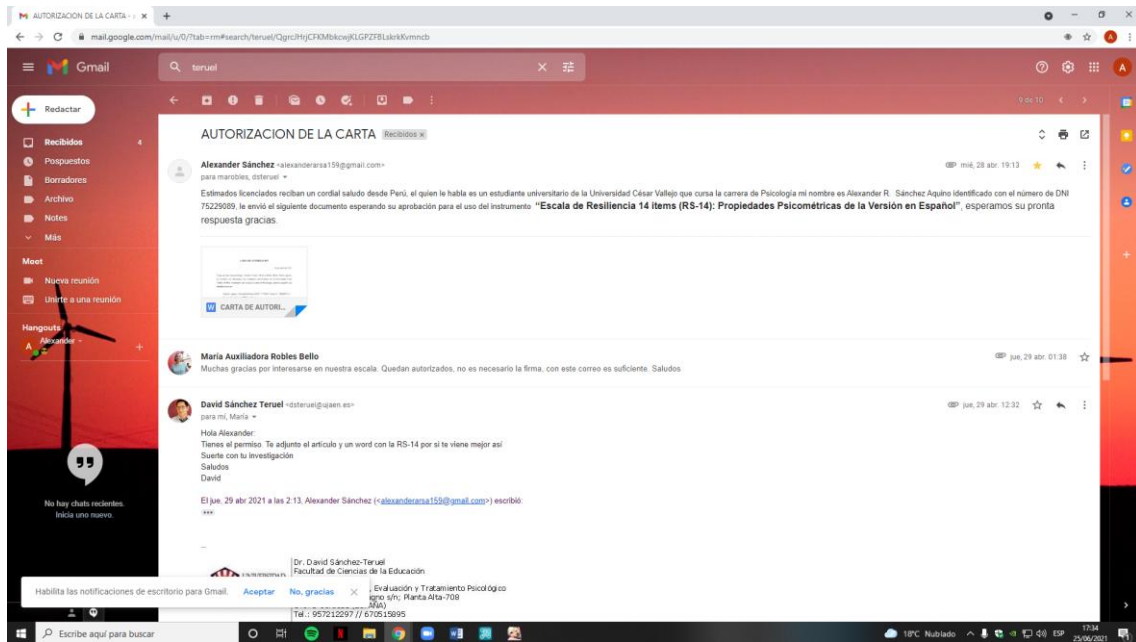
AUTORIZACION DE LA CARTA - ×  +

mail.google.com/mail/u/0/?tab=rm#search/teruel/QgrcJHrjCFKMbkcwjKLGPZFBLskrkKvmncb

Gmail

teruel

Redactar

Recibidos 4
Pospuestos
Borradores
Archivo
Notes
Más

Meet
Nueva reunión
Unirte a una reunión

Hangouts
Alexander

No hay chats recientes.
Inicia uno nuevo.

9 de 10

AUTORIZACION DE LA CARTA Recibidos ×

Alexander Sánchez <alexanderarsa159@gmail.com>
para marobles, dsteruel
mié, 28 abr. 19:13

Estimados licenciados reciban un cordial saludo desde Perú, el quien le habla es un estudiante universitario de la Universidad César Vallejo que cursa la carrera de Psicología mi nombre es Alexander R. Sánchez Aquino identificado con el número de DNI 75229089, le envió el siguiente documento esperando su aprobación para el uso del instrumento "Escala de Resiliencia 14 items (RS-14): Propiedades Psicométricas de la Versión en Español", esperamos su pronta respuesta gracias.

CARTA DE AUTORI...

Maria Auxiliadora Robles Bello
Muchas gracias por interesarse en nuestra escala. Quedan autorizados, no es necesario la firma, con este correo es suficiente. Saludos
jue, 29 abr. 01:38

David Sánchez Teruel <dsteruel@ujaen.es>
para mí, Maria
jue, 29 abr. 12:32

Hola Alexander:
Tienes el permiso. Te adjunto el artículo y un word con la RS-14 por si te viene mejor así
Suerte con tu investigación
Saludos
David

El jue, 29 abr 2021 a las 2:13, Alexander Sánchez (<alexanderarsa159@gmail.com>) escribió:

--

Dr. David Sánchez-Teruel
Facultad de Ciencias de la Educación
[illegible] Evaluación y Tratamiento Psicológico
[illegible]gno s/n; Planta Alta-708
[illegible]AÑA)
Tel.: 957212297 // 670515895

Habilita las notificaciones de escritorio para Gmail. Aceptar No, gracias ×

Escribe aquí para buscar

18°C Nublado ESP 17:34 25/06/2021